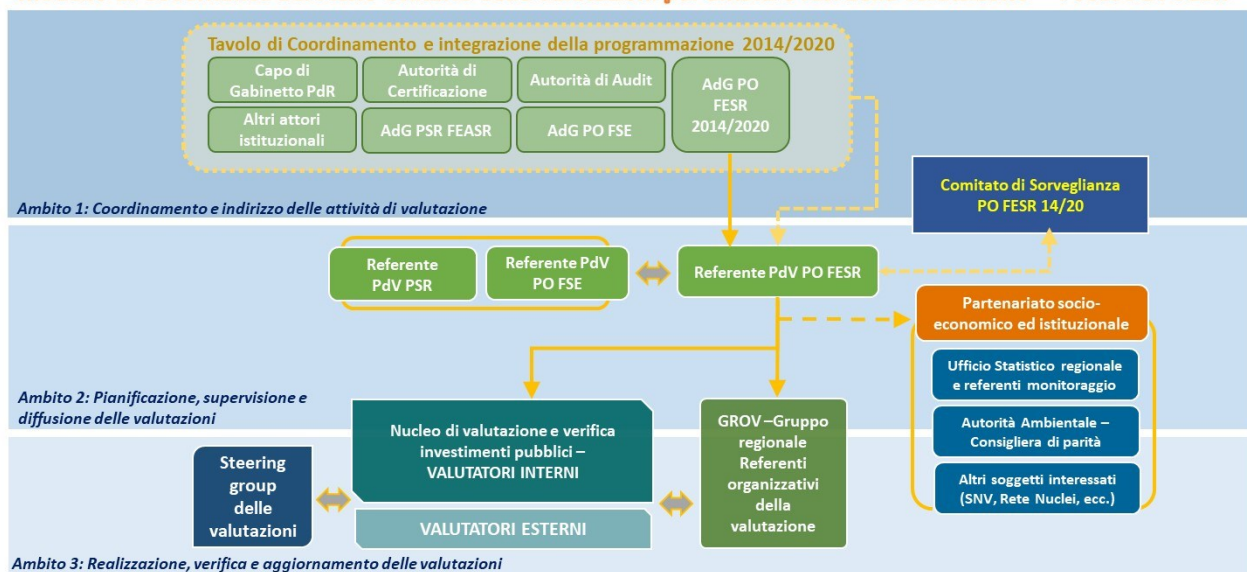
Tavolo di Coordinamento e integrazione della programmazione 2014/2020

Capo di Gabinetto PdR

Autorità di Certificazione

Autorità di Audit

AdG PO FESR 2014/2020

Altri attori istituzionali

AdG PSR FEASR

AdG PO FSE

Comitato di Sorveglianza PO FESR 14/20

Ambito 1: Coordinamento e indirizzo delle attività di valutazione

Referente PdV PSR

Referente PdV PO FSE

Referente PdV PO FESR

Partenariato socio-economico ed istituzionale

Ufficio Statistico regionale e referenti monitoraggio

Autorità Ambientale – Consigliera di parità

Altri soggetti interessati (SNV, Rete Nuclei, ecc.)

Ambito 2: Pianificazione, supervisione e diffusione delle valutazioni

Nucleo di valutazione e verifica investimenti pubblici – VALUTATORI INTERNI

VALUTATORI ESTERNI

GROV –Gruppo regionale Referenti organizzativi della valutazione

Steering group delle valutazioni

Ambito 3: Realizzazione, verifica e aggiornamento delle valutazioni